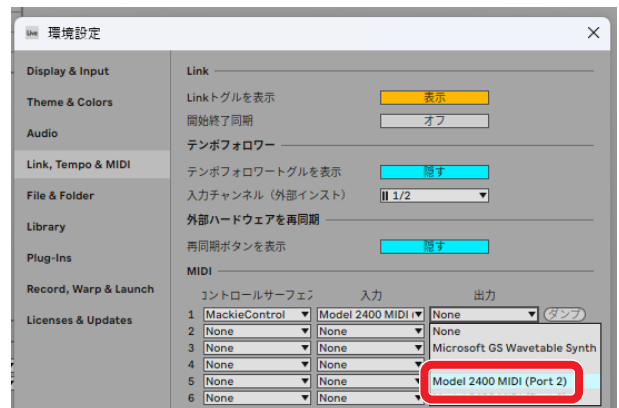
Live 環境設定

Display & Input
Theme & Colors
Audio
Link, Tempo & MIDI
File & Folder
Library
Plug-Ins
Record, Warp & Launch
Licenses & Updates

Link

Linkトグルを表示 表示
開始終了同期 オフ

テンポフォロワー

テンポフォロワートグルを表示 隠す
入力チャンネル（外部インスト） 1/2

外部ハードウェアを再同期

再同期ボタンを表示 隠す

MIDI

| | コントロールサーフェス | 入力 | 出力 | |
|---|---|---|---|---|
| 1 | MackieControl | Model 2400 MIDI | None | ダンプ |
| 2 | None | None | None | |
| 3 | None | None | Microsoft GS Wavetable Synth | |
| 4 | None | None | | |
| 5 | None | None | Model 2400 MIDI (Port 2) | |
| 6 | None | None | | |